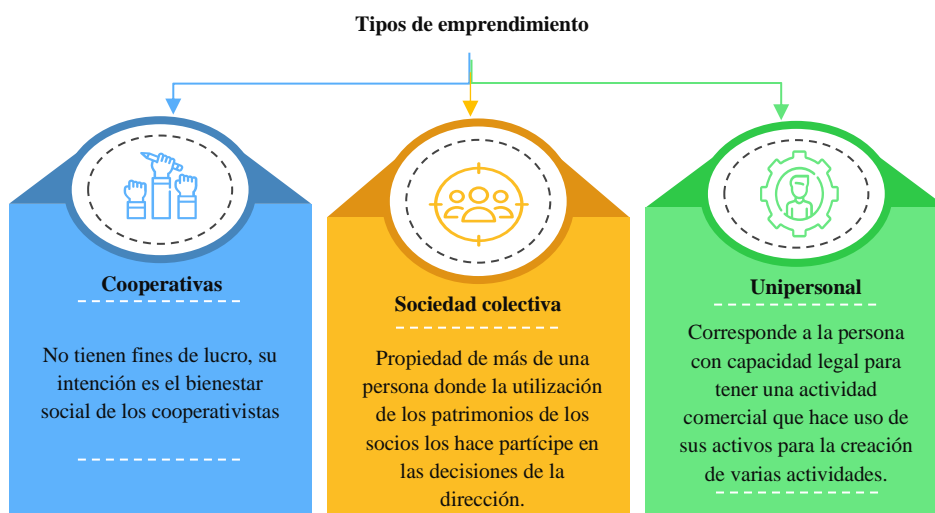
Tipos de emprendimiento

Cooperativas

No tienen fines de lucro, su intención es el bienestar social de los cooperativistas

Sociedad colectiva

Propiedad de más de una persona donde la utilización de los patrimonios de los socios los hace partícipe en las decisiones de la dirección.

Unipersonal

Corresponde a la persona con capacidad legal para tener una actividad comercial que hace uso de sus activos para la creación de varias actividades.